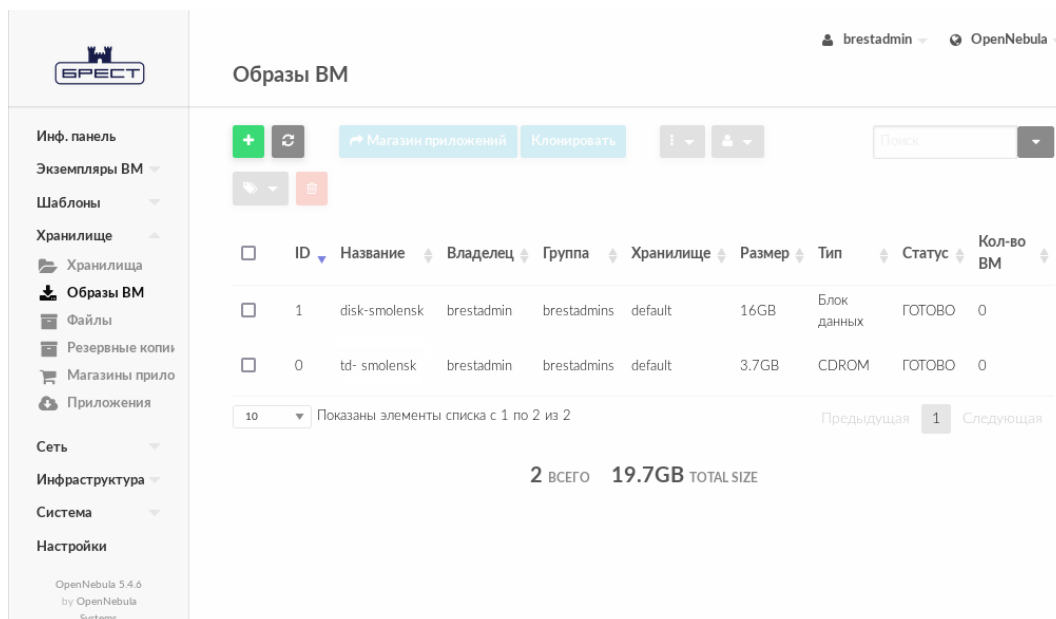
БРЕСТ

Образы ВМ

brestadmin OpenNebula

Инф. панель
Экземпляры ВМ
Шаблоны
Хранилище
Хранилища
Образы ВМ
Файлы
Резервные копи
Магазины прило
Приложения
Сеть
Инфраструктура
Система
Настройки

OpenNebula 5.4.6 by OpenNebula Systems

+ Магазин приложений Клонировать

Поиск

| | ID | Название | Владелец | Группа | Хранилище | Размер | Тип | Статус | Кол-во ВМ |
|---|---|---|---|---|---|---|---|---|---|
| ☐ | 1 | disk-smolensk | brestadmin | brestadmins | default | 16GB | Блок данных | ГОТОВО | 0 |
| ☐ | 0 | td- smolensk | brestadmin | brestadmins | default | 3.7GB | CDROM | ГОТОВО | 0 |

10 Показаны элементы списка с 1 по 2 из 2

Предыдущая 1 Следующая

2 ВСЕГО 19.7GB TOTAL SIZE